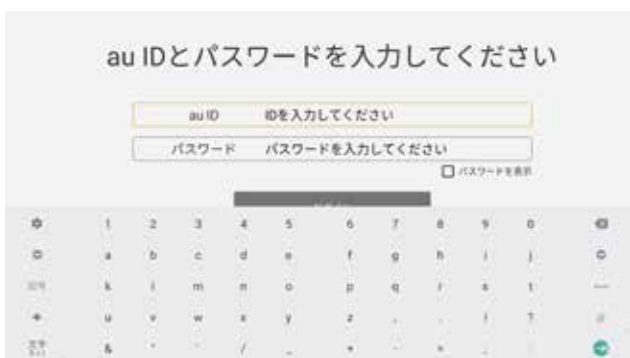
au IDとパスワードを入力してください

au ID　IDを入力してください

パスワード　パスワードを入力してください

パスワードを表示

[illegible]

1 2 3 4 5 6 7 8 9 0

a b c d e f g h i j

記号 k l m n o p q r s t

u v w x y z . - ! ?

文字 & ' " / _ + , @ : ;